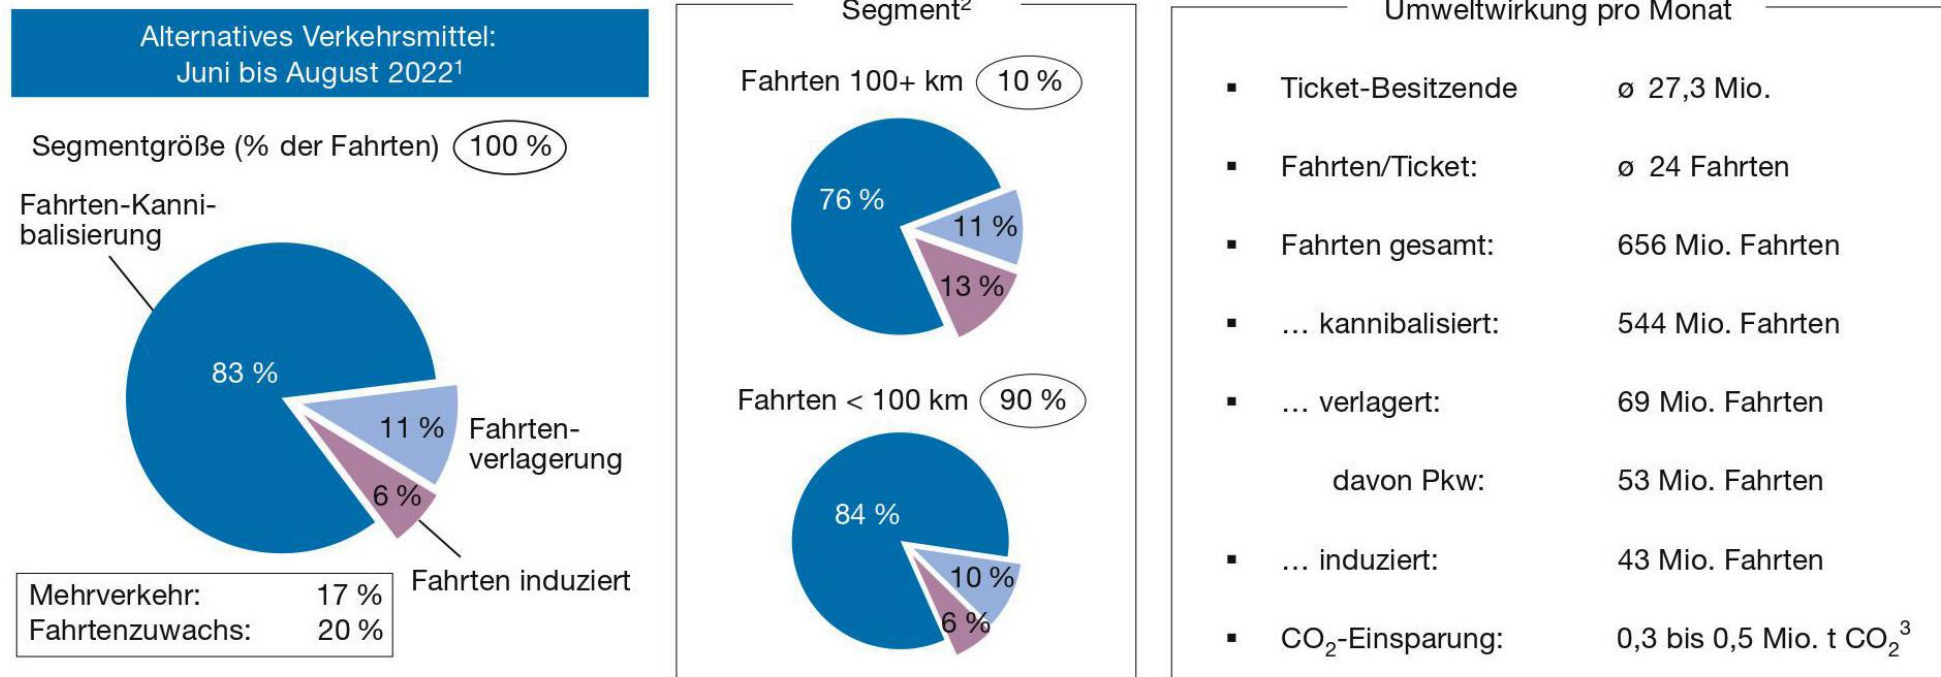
Alternatives Verkehrsmittel: Juni bis August 2022$^1$

Segmentgröße (% der Fahrten) 100 %

Fahrten-Kannibalisierung

83 %

11 % Fahrtenverlagerung

6 %

Fahrten induziert

| Mehrverkehr: | 17 % |
|---|---|
| Fahrtenzuwachs: | 20 % |

Segment$^2$

Fahrten 100+ km 10 %

76 %

11 %

13 %

Fahrten < 100 km 90 %

84 %

10 %

6 %

Umweltwirkung pro Monat

▪ Ticket-Besitzende ø 27,3 Mio.

▪ Fahrten/Ticket: ø 24 Fahrten

▪ Fahrten gesamt: 656 Mio. Fahrten

▪ … kannibalisiert: 544 Mio. Fahrten

▪ … verlagert: 69 Mio. Fahrten

davon Pkw: 53 Mio. Fahrten

▪ … induziert: 43 Mio. Fahrten

▪ $CO_2$-Einsparung: 0,3 bis 0,5 Mio. t $CO_2$$^3$